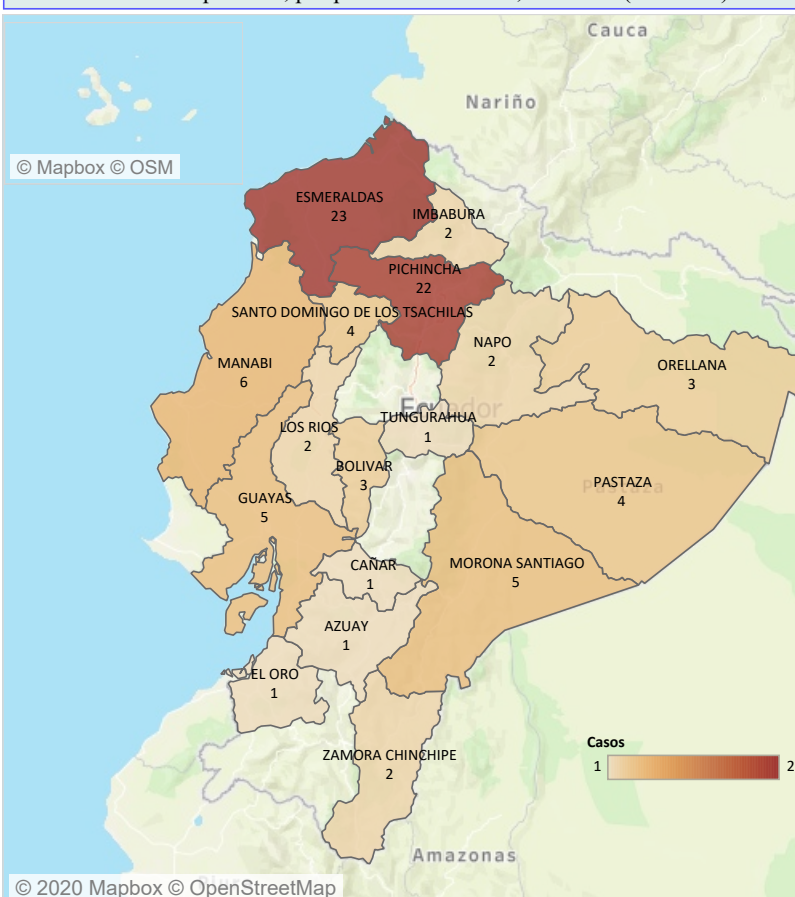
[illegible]

Cauca

Nariño

© Mapbox © OSM

ESMERALDAS
23

IMBABURA
2

PICHINCHA
22

SANTO DOMINGO DE LOS TSACHILAS
4

NAPO
2

ORELLANA
3

MANABI
6

Ecuador

LOS RIOS
2

TUNGURAHUA
1

BOLIVAR
3

PASTAZA
4

GUAYAS
5

MORONA SANTIAGO
5

CAÑAR
1

AZUAY
1

EL ORO
1

ZAMORA CHINCHIPE
2

Casos
1
2

Amazonas

© 2020 Mapbox © OpenStreetMap